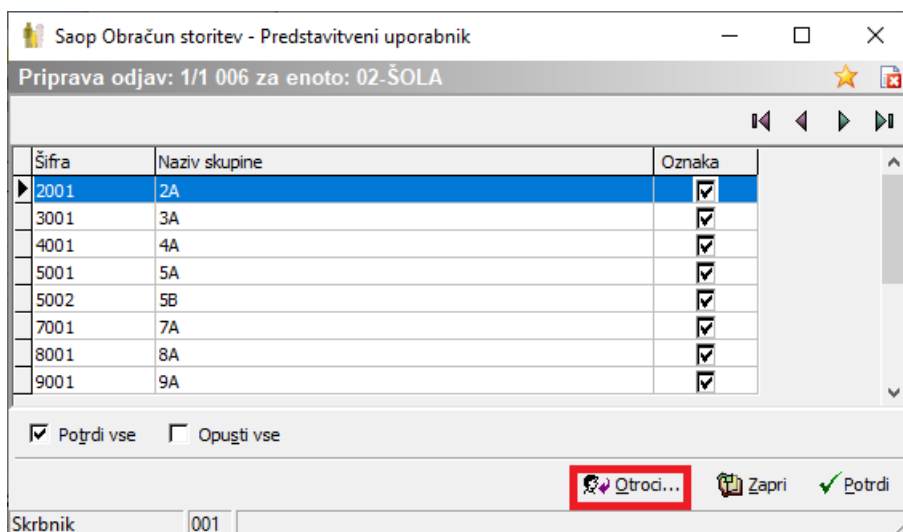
Saop Obračun storitev - Predstavitveni uporabnik

Priprava odjav: 1/1 006 za enoto: 02-ŠOLA

| Šifra | Naziv skupine | Oznaka |
|---|---|---|
| 2001 | 2A | ☑ |
| 3001 | 3A | ☑ |
| 4001 | 4A | ☑ |
| 5001 | 5A | ☑ |
| 5002 | 5B | ☑ |
| 7001 | 7A | ☑ |
| 8001 | 8A | ☑ |
| 9001 | 9A | ☑ |

☑ Potrdi vse ☐ Opusti vse

Otroci... Zapri Potrdi

Skrbnik 001